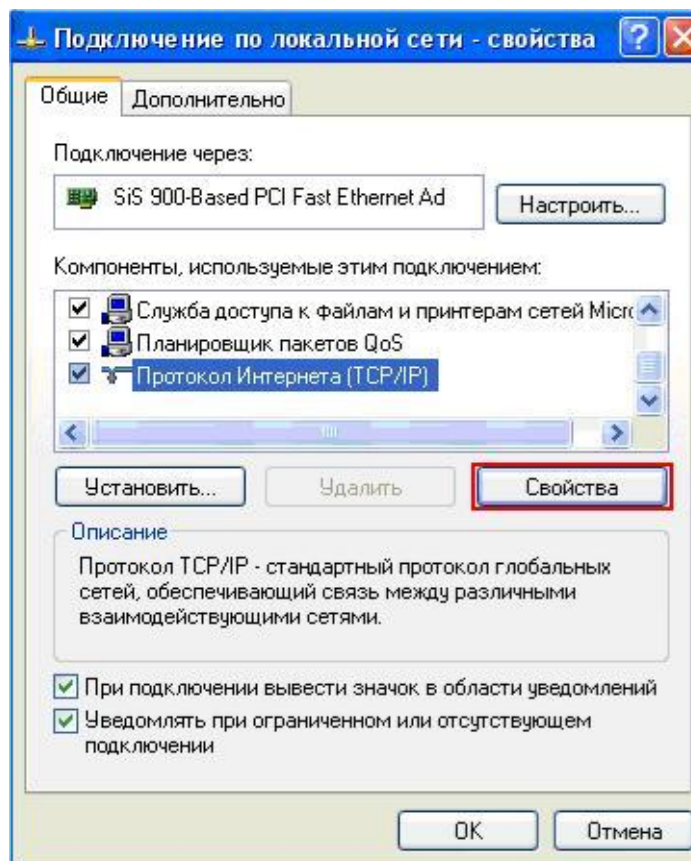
Подключение по локальной сети - свойства

Общие | Дополнительно

Подключение через:

SiS 900-Based PCI Fast Ethernet Ad

Настроить...

Компоненты, используемые этим подключением:

Служба доступа к файлам и принтерам сетей Micr

Планировщик пакетов QoS

Протокол Интернета (TCP/IP)

Установить...

Удалить

Свойства

Описание

Протокол TCP/IP - стандартный протокол глобальных сетей, обеспечивающий связь между различными взаимодействующими сетями.

При подключении вывести значок в области уведомлений

Уведомлять при ограниченном или отсутствующем подключении

OK

Отмена